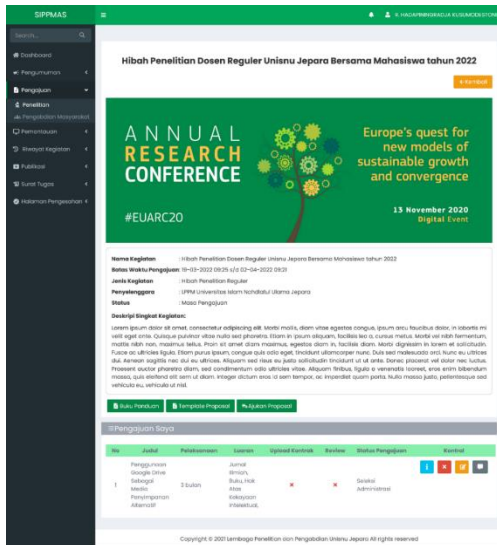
SIPPMAS

Search...

Dashboard
Pengumuman
Pengajuan
Penelitian
Pengabdian Masyarakat
Pemantauan
Riwayat Kegiatan
Publikasi
Surat Tugas
Halaman Pengesahan

S. HADAPRINGRAGA KUSUMODESTON

Hibah Penelitian Dosen Reguler Unisnu Jepara Bersama Mahasiswa tahun 2022

Kembali

ANNUAL RESEARCH CONFERENCE

#EUARC20

Europe's quest for new models of sustainable growth and convergence

13 November 2020
Digital Event

Nama Kegiatan : Hibah Penelitian Dosen Reguler Unisnu Jepara Bersama Mahasiswa tahun 2022
Batas Waktu Pengajuan : 19-03-2022 08:25 s/d 02-04-2022 08:21
Jenis Kegiatan : Hibah Penelitian Reguler
Penyelenggara : LPPM Universitas Islam Nahdlatul Ulama Jepara
Status : Masa Pengajuan

Deskripsi Singkat Kegiatan:

Lorem ipsum dolor sit amet, consectetur adipiscing elit. Morbi mollis, diam vitae egestas congue, ipsum arcu faucibus dolor, in lobortis mi velit eget urna. Quisque pulvinar vitae nulla sed pharetra. Etiam in ipsum aliquam, facilisis leo a, cursus metus. Morbi vel nibh fermentum, mattis nibh non, maximus tellus. Proin sit amet diam maximus, egestas diam in, facilisis diam. Morbi dignissim in lorem et sollicitudin. Fusce ac ultricies ligula. Etiam purus ipsum, congue quis odio eget, tincidunt ullamcorper nunc. Duis sed malesuada orci. Nunc eu ultrices dui. Aenean sagittis nec dui eu ultrices. Aliquam sed risus eu justo sollicitudin tincidunt ut ut ante. Donec placerat vel dolor nec luctus. Praesent auctor pharetra diam, sed condimentum odio ultricies vitae. Aliquam finibus, ligula a venenatis laoreet, eros enim bibendum massa, quis eleifend elit sem ut diam. Integer dictum eros id sem tempor, ac imperdiet quam porta. Nulla massa justo, pellentesque sed vehicula eu, vehicula ut nisl.

Buku Panduan | Template Proposal | Ajukan Proposal

Pengajuan Saya

| No | Judul | Pelaksanaan | Luaran | Upload Kontrak | Review | Status Pengajuan | Kontrol |
|---|---|---|---|---|---|---|---|
| 1 | Penggunaan Google Drive Sebagai Media Penyimpanan Alternatif | 3 bulan | Jurnal Sinta4, Buku, Hak Atas Kekayaan Intelektual, | × | × | Seleksi Administrasi | |

Copyright © 2021 Lembaga Penelitian dan Pengabdian Unisnu Jepara All rights reserved